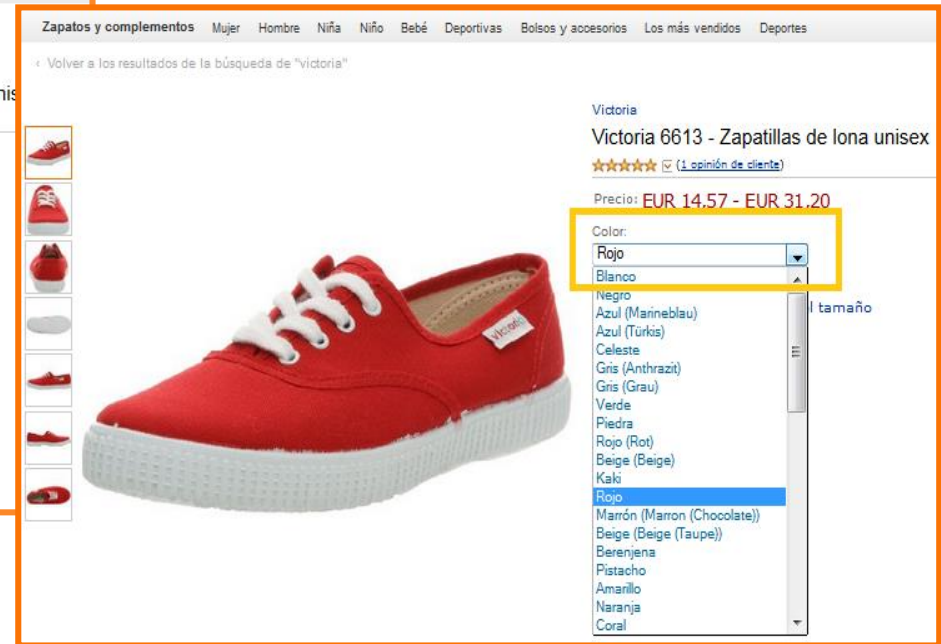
Zapatos y complementos Mujer Hombre Niña Niño Bebé Deportivas Bolsos y accesorios Los más vendidos Deportes

‹ Volver a los resultados de la búsqueda de "victoria"

nis

Victoria

Victoria 6613 - Zapatillas de lona unisex

(1 opinión de cliente)

Precio: EUR 14.57 - EUR 31.20

Color:

Rojo

Blanco
Negro
Azul (Marineblau)
Azul (Türkis)
Celeste
Gris (Anthrazit)
Gris (Grau)
Verde
Piedra
Rojo (Rot)
Beige (Beige)
Kaki
Rojo
Marrón (Marron (Chocolate))
Beige (Beige (Taupe))
Berenjena
Pistacho
Amarillo
Naranja
Coral

l tamaño

Victoria